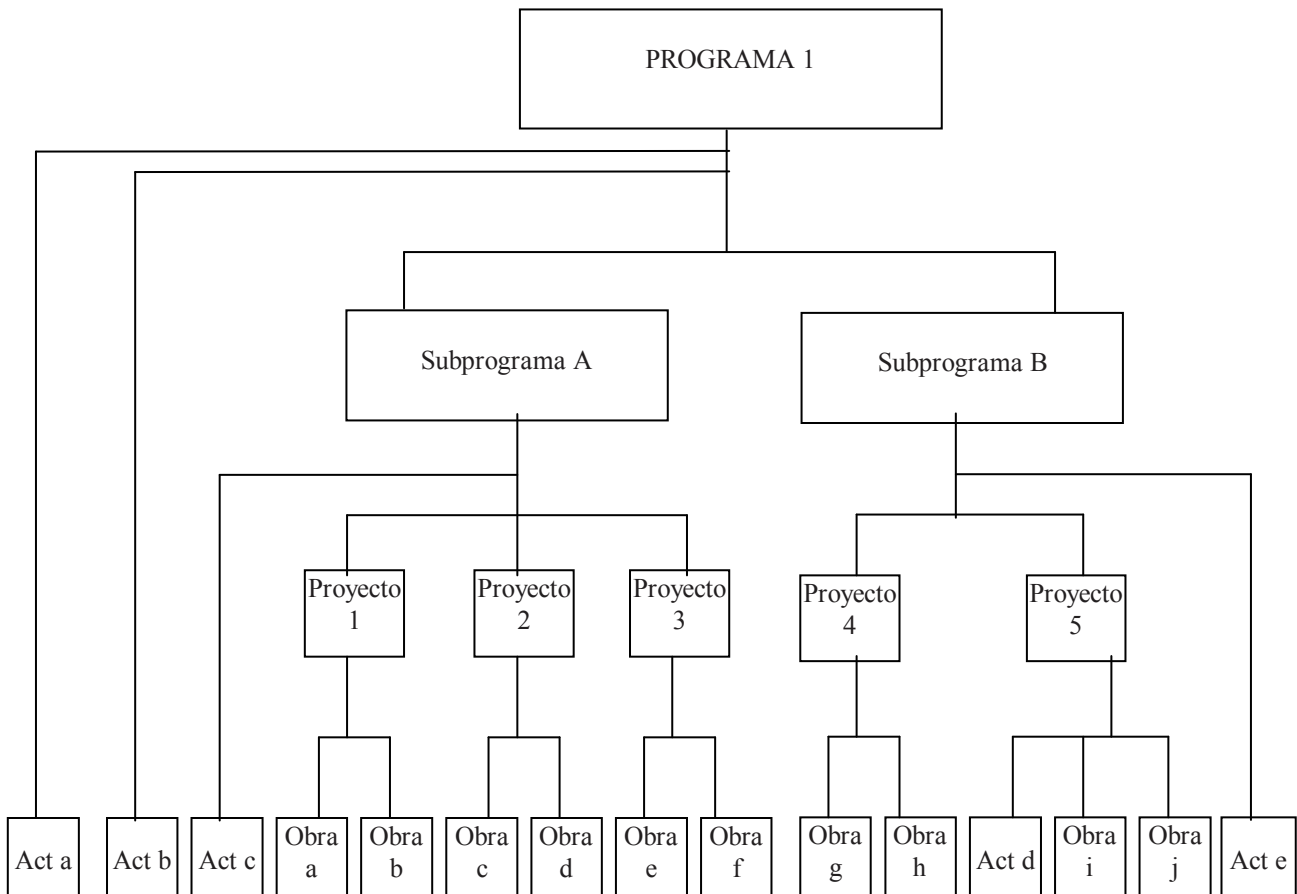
PROGRAMA 1

Subprograma A

Subprograma B

Proyecto 1

Proyecto 2

Proyecto 3

Proyecto 4

Proyecto 5

Act a

Act b

Act c

Obra a

Obra b

Obra c

Obra d

Obra e

Obra f

Obra g

Obra h

Act d

Obra i

Obra j

Act e